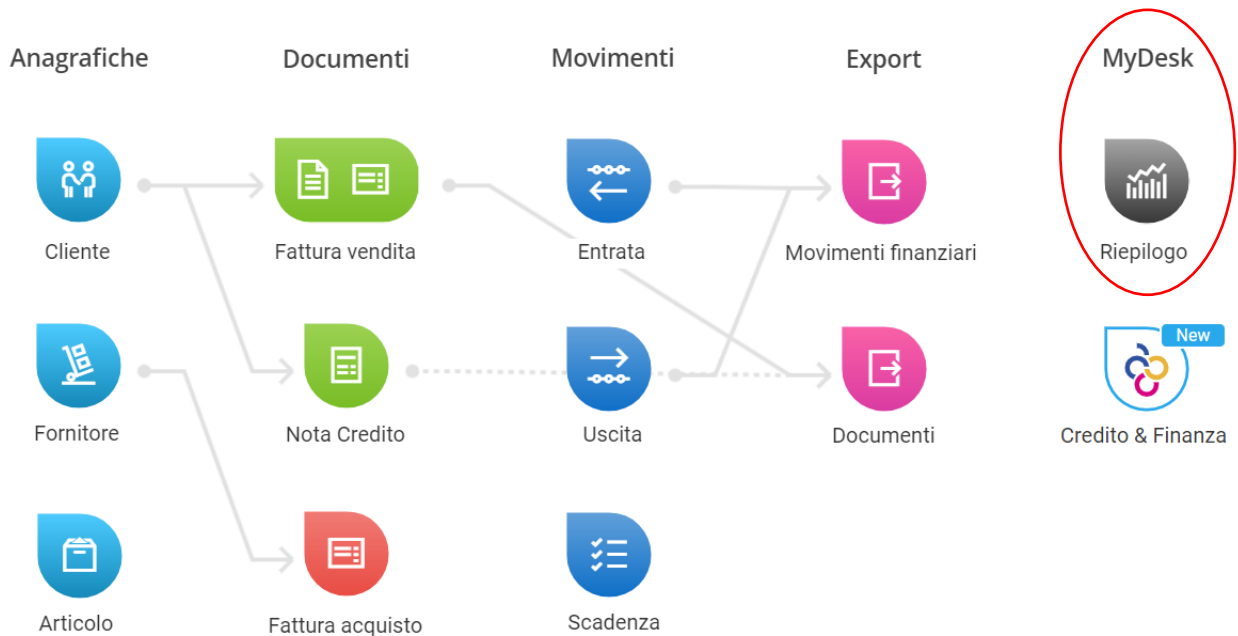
Anagrafiche

Documenti

Movimenti

Export

MyDesk

Cliente

Fattura vendita

Entrata

Movimenti finanziari

Riepilogo

Fornitore

Nota Credito

Uscita

Documenti

New

Credito & Finanza

Articolo

Fattura acquisto

Scadenza